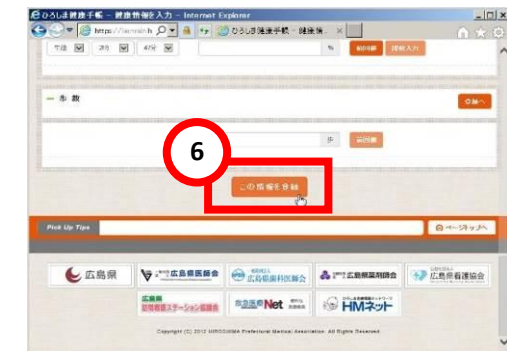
ひろしま健康手帳 - 健康情報を入力 - Internet Explorer

https://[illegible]

ひろしま健康手帳 - 健康..

午後 2時 4分

%

前回値

健康入力

一 歩 数

登録へ

歩

前回値

6

この情報を登録

Pick Up Tips

ページトップへ

広島県

広島県医師会

広島県歯科医師会

広島県薬剤師会

広島県看護協会

広島県訪問看護ステーション協議会

救急医療Net

HMネット

Copyright (C) 2012 HIROSHIMA Prefectural Medical Association. All Rights Reserved.